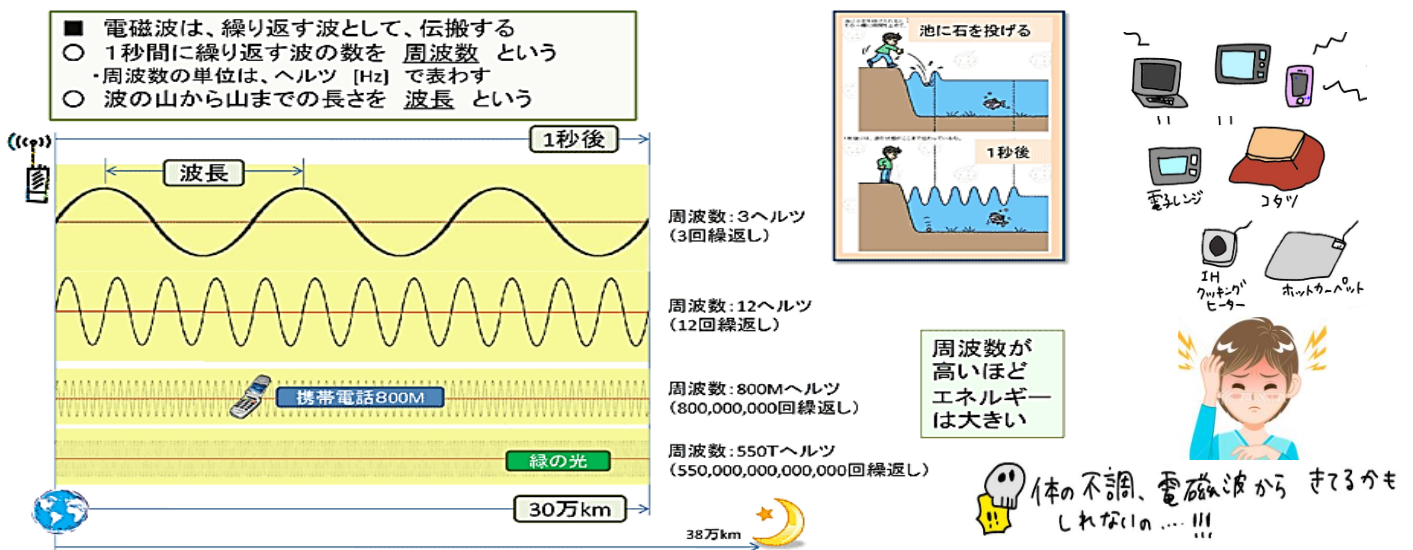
■ 電磁波は、繰り返す波として、伝搬する
○ 1秒間に繰り返す波の数を 周波数 という
・周波数の単位は、ヘルツ [Hz] で表わす
○ 波の山から山までの長さを 波長 という

1秒後
波長
周波数：3ヘルツ
(3回繰返し)
周波数：12ヘルツ
(12回繰返し)
携帯電話800M
周波数：800Mヘルツ
(800,000,000回繰返し)
緑の光
周波数：550Tヘルツ
(550,000,000,000,000回繰返し)
30万km
38万km

池に石を投げる
1秒後

電子レンジ
コタツ
IH クッキングヒーター
ホットカーペット

周波数が高いほどエネルギーは大きい

体の不調、電磁波からきてるかもしれないの…!!!